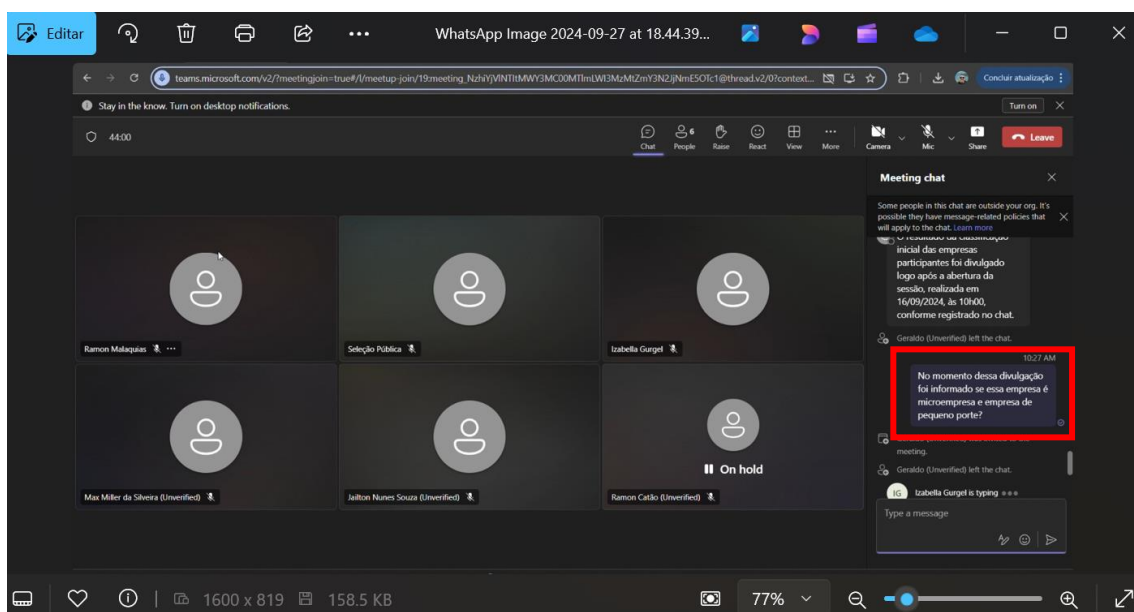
Editar

WhatsApp Image 2024-09-27 at 18.44.39...

teams.microsoft.com/v2/?meetingjoin=true#/l/meetup-join/19:meeting_NzhiYjVlNTItMWY3MC00MTlmLWI3MzMtZmY3N2JjNmE5OTc1@thread.v2/0?context...

Concluir atualização

Stay in the know. Turn on desktop notifications.

Turn on

44:00

Chat People Raise React View More Camera Mic Share Leave

Meeting chat

Some people in this chat are outside your org. It's possible they have message-related policies that will apply to the chat. Learn more

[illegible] inicial das empresas participantes foi divulgado logo após a abertura da sessão, realizada em 16/09/2024, às 10h00, conforme registrado no chat.

Geraldo (Unverified) left the chat.

10:27 AM

No momento dessa divulgação foi informado se essa empresa é microempresa e empresa de pequeno porte?

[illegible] meeting.

Geraldo (Unverified) left the chat.

IG Izabella Gurgel is typing

Type a message

Ramon Malaquias

Seleção Pública

Izabella Gurgel

Max Miller da Silveira (Unverified)

Jailton Nunes Souza (Unverified)

On hold

Ramon Catão (Unverified)

1600 x 819 158.5 KB 77%